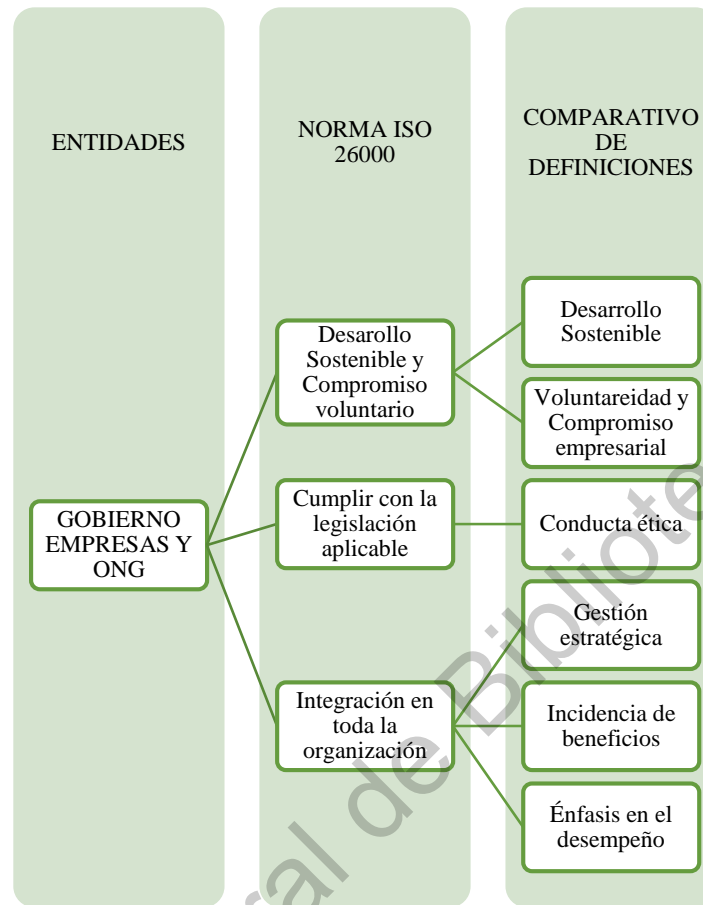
ENTIDADES

NORMA ISO 26000

COMPARATIVO DE DEFINICIONES

GOBIERNO EMPRESAS Y ONG

Desarollo Sostenible y Compromiso voluntario

Cumplir con la legislación aplicable

Integración en toda la organización

Desarrollo Sostenible

Voluntareidad y Compromiso empresarial

Conducta ética

Gestión estratégica

Incidencia de beneficios

Énfasis en el desempeño

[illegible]al de Bibliote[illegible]